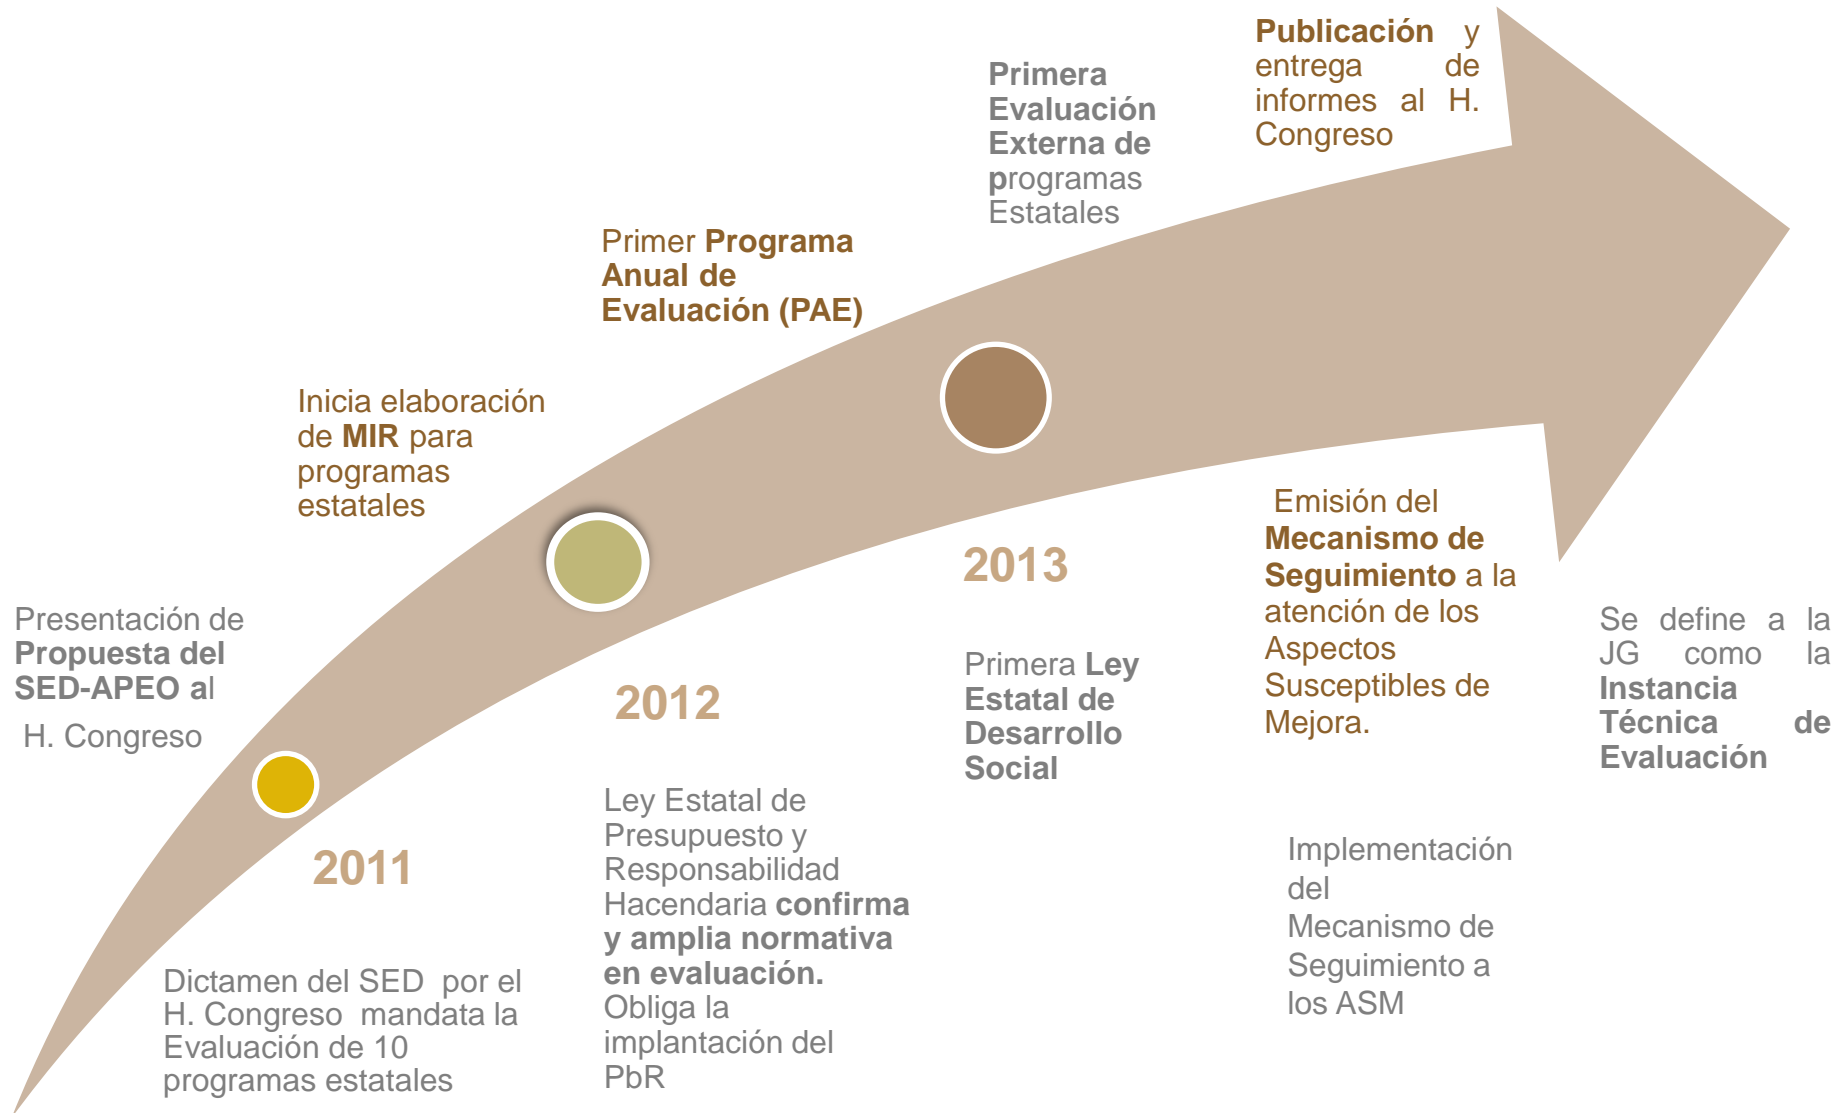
Presentación de Propuesta del SED-APEO al

H. Congreso

2011

Dictamen del SED por el H. Congreso mandata la Evaluación de 10 programas estatales

Inicia elaboración de MIR para programas estatales

Primer Programa Anual de Evaluación (PAE)

2012

Ley Estatal de Presupuesto y Responsabilidad Hacendaria confirma y amplia normativa en evaluación. Obliga la implantación del PbR

Primera Evaluación Externa de programas Estatales

2013

Primera Ley Estatal de Desarrollo Social

Publicación y entrega de informes al H. Congreso

Emisión del Mecanismo de Seguimiento a la atención de los Aspectos Susceptibles de Mejora.

Implementación del Mecanismo de Seguimiento a los ASM

Se define a la JG como la Instancia Técnica de Evaluación